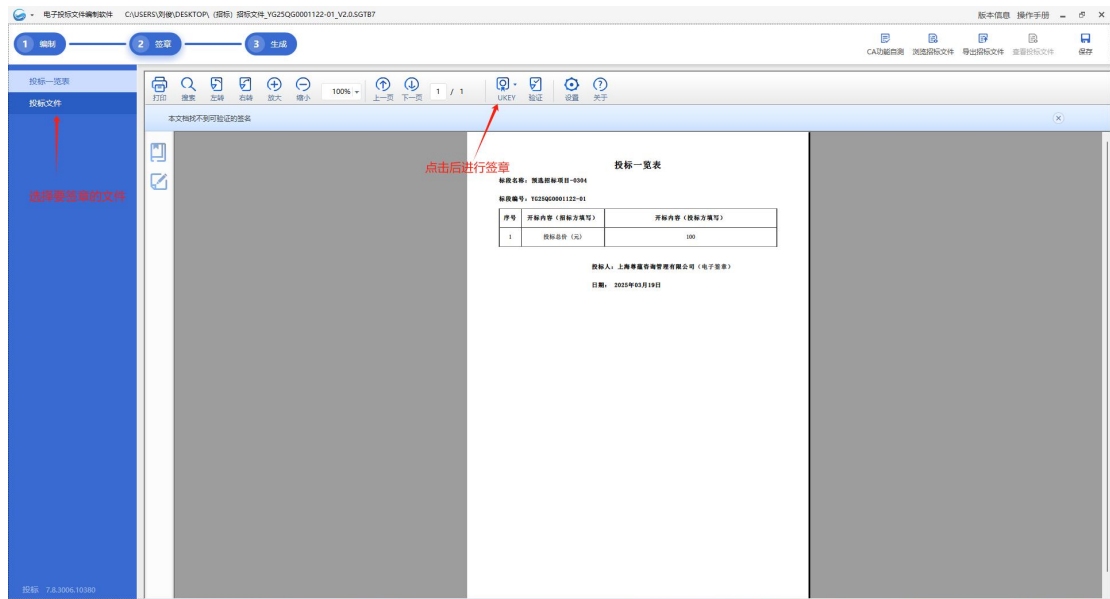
电子投标文件编制软件 C:\USERS\刘俊\DESKTOP\（投标）投标文件_YG25QG0001122-01_V2.0.SGTB7

版本信息 操作手册

1 编制 2 签章 3 生成

CA功能自测 浏览招标文件 导出投标文件 查看投标文件 保存

投标一览表
投标文件

选择要签署的文件

打印 搜索 左转 右转 放大 缩小 100% 上一页 下一页 1 / 1 UKEY 验证 设置 关于

本文档找不到可验证的签名

点击后进行签章

投标一览表

标段名称：预选招标项目-0304

标段编号：YG25QG0001122-01

| 序号 | 开标内容（招标方填写） | 开标内容（投标方填写） |
|---|---|---|
| 1 | 投标总价（元） | 100 |

投标人：上海尊蕴咨询管理有限公司（电子签章）

日期： 2025年03月19日

投标 7.8.3006.10380